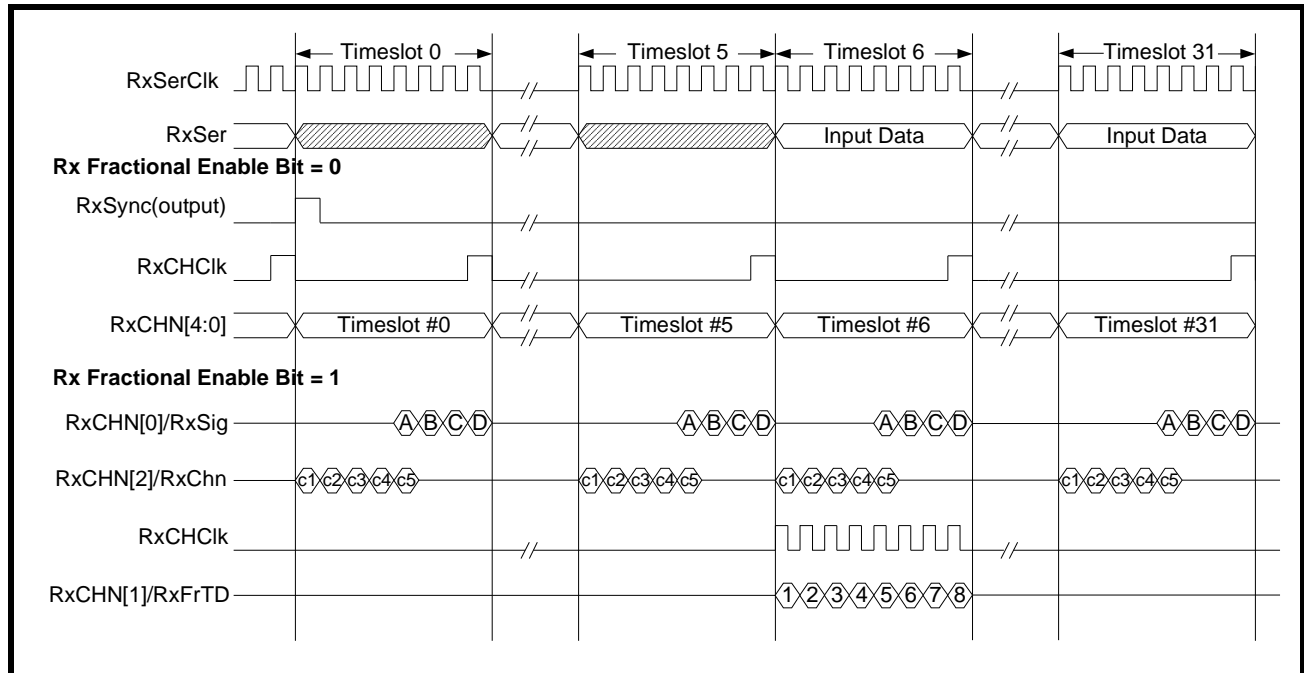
Timeslot 0
Timeslot 5
Timeslot 6
Timeslot 31
RxSerClk
RxSer
Input Data
Input Data
Rx Fractional Enable Bit = 0
RxSync(output)
RxCHClk
RxCHN[4:0]
Timeslot #0
Timeslot #5
Timeslot #6
Timeslot #31
Rx Fractional Enable Bit = 1
RxCHN[0]/RxSig
A B C D
A B C D
A B C D
A B C D
RxCHN[2]/RxChn
c1 c2 c3 c4 c5
c1 c2 c3 c4 c5
c1 c2 c3 c4 c5
c1 c2 c3 c4 c5
RxCHClk
RxCHN[1]/RxFrTD
1 2 3 4 5 6 7 8